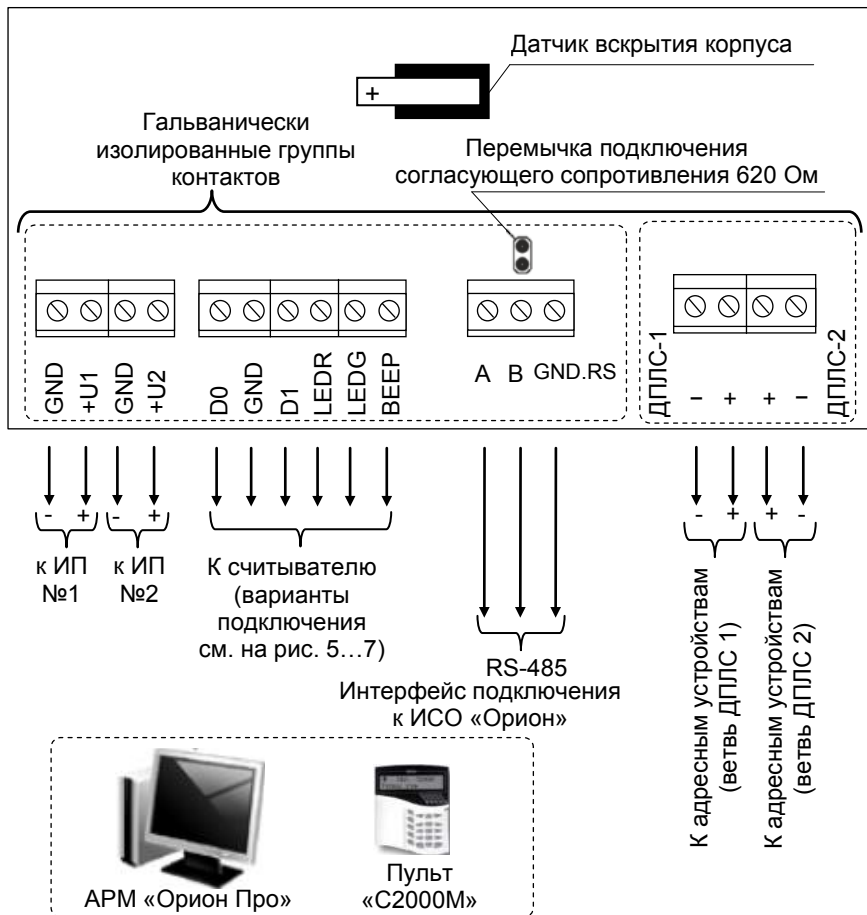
Датчик вскрытия корпуса

+

Гальванически изолированные группы контактов

Перемычка подключения согласующего сопротивления 620 Ом

GND +U1 GND +U2 D0 GND D1 LEDR LEDG BEEP A B GND.RS

ДПЛС-1 – + + – ДПЛС-2

- + - +

к ИП №1

к ИП №2

К считывателю (варианты подключения см. на рис. 5…7)

RS-485
Интерфейс подключения к ИСО «Орион»

- + + -

К адресным устройствам (ветвь ДПЛС 1)

К адресным устройствам (ветвь ДПЛС 2)

АРМ «Орион Про»

Пульт «С2000М»